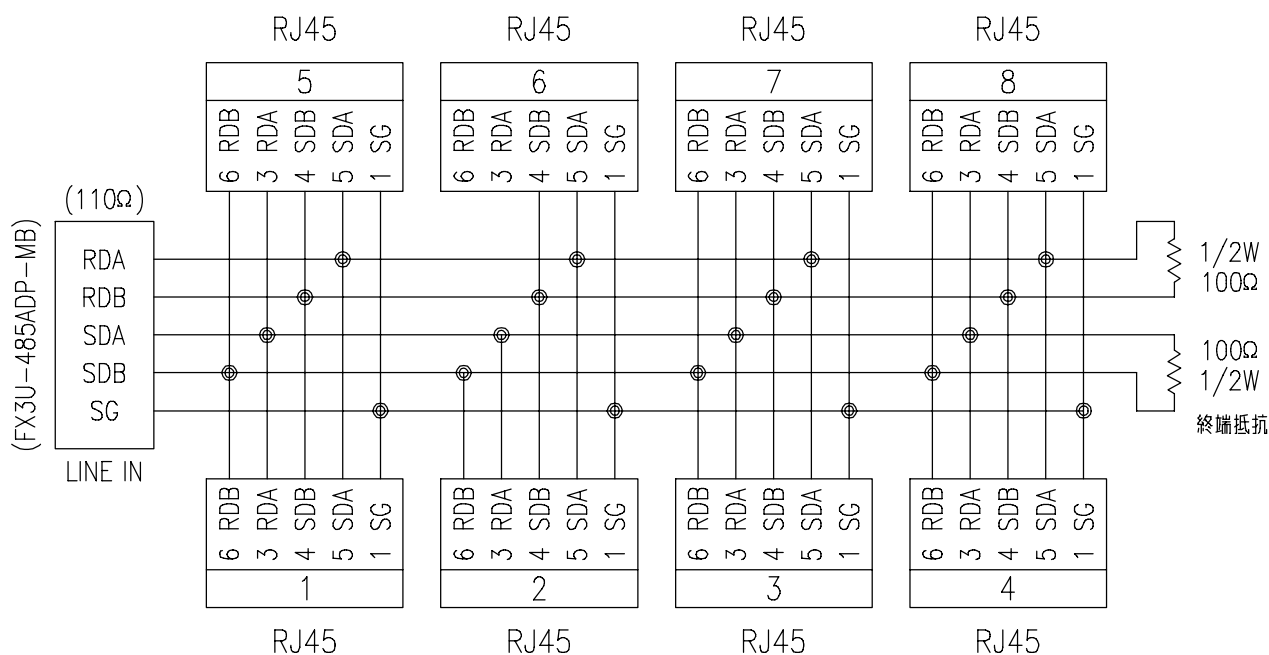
RJ45 RJ45 RJ45 RJ45

| 5 |
|---|
| 6 RDB, 3 RDA, 4 SDB, 5 SDA, 1 SG |

| 6 |
|---|
| 6 RDB, 3 RDA, 4 SDB, 5 SDA, 1 SG |

| 7 |
|---|
| 6 RDB, 3 RDA, 4 SDB, 5 SDA, 1 SG |

| 8 |
|---|
| 6 RDB, 3 RDA, 4 SDB, 5 SDA, 1 SG |

(110Ω)
(FX3U-485ADP-MB)
RDA
RDB
SDA
SDB
SG
LINE IN

1/2W
100Ω
100Ω
1/2W
終端抵抗

| 6 RDB, 3 RDA, 4 SDB, 5 SDA, 1 SG |
|---|
| 1 |

| 6 RDB, 3 RDA, 4 SDB, 5 SDA, 1 SG |
|---|
| 2 |

| 6 RDB, 3 RDA, 4 SDB, 5 SDA, 1 SG |
|---|
| 3 |

| 6 RDB, 3 RDA, 4 SDB, 5 SDA, 1 SG |
|---|
| 4 |

RJ45 RJ45 RJ45 RJ45